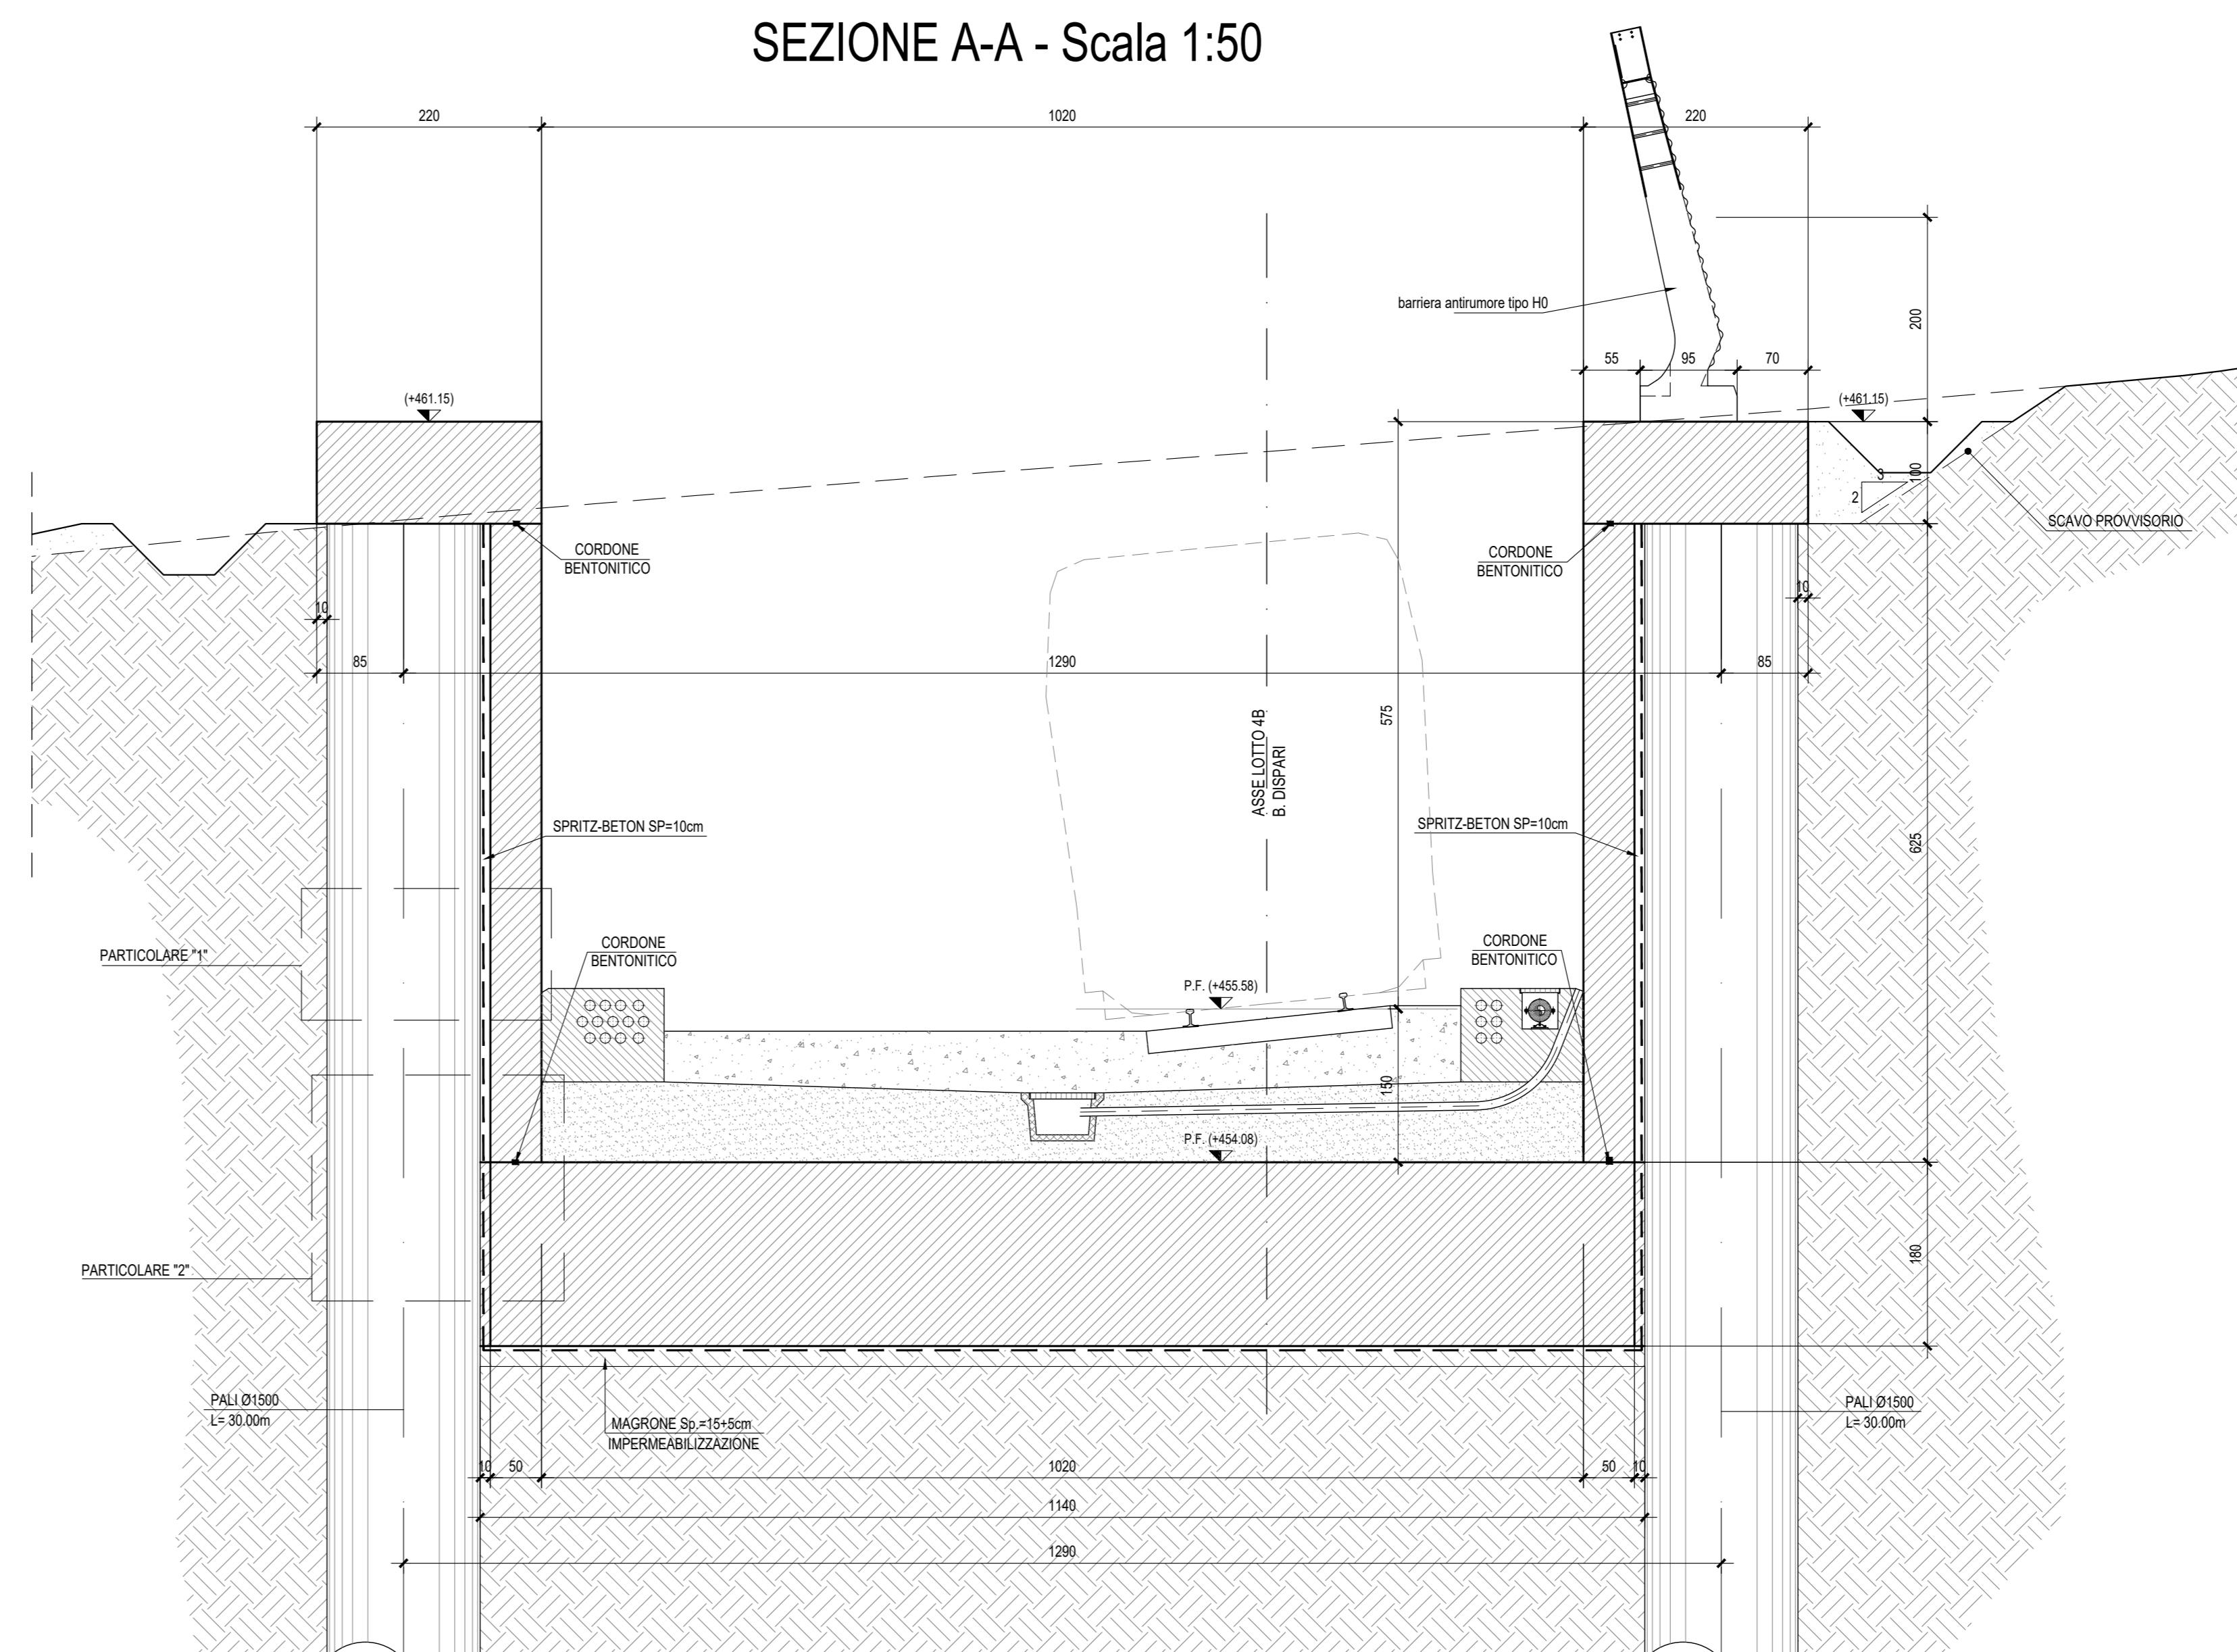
SEZIONE A-A - Scala 1:50

220
1020
220

barriera antirumore tipo H0

200

55
95
70

(+461.15)
(+461.15)

100
3
2

SCAVO PROVVISORIO

CORDONE
BENTONITICO

CORDONE
BENTONITICO

10
10

85
1290
85

575

ASSE LOTTO 4B
B. DISPARI

625

SPRITZ-BETON SP=10cm
SPRITZ-BETON SP=10cm

PARTICOLARE "1"

CORDONE
BENTONITICO

CORDONE
BENTONITICO

P.F. (+455.58)

150

P.F. (+454.08)

180

PARTICOLARE "2"

PALI Ø1500
L= 30.00m

PALI Ø1500
L= 30.00m

MAGRONE Sp.=15+5cm
IMPERMEABILIZZAZIONE

10
50
1020
50
10

1140

1290